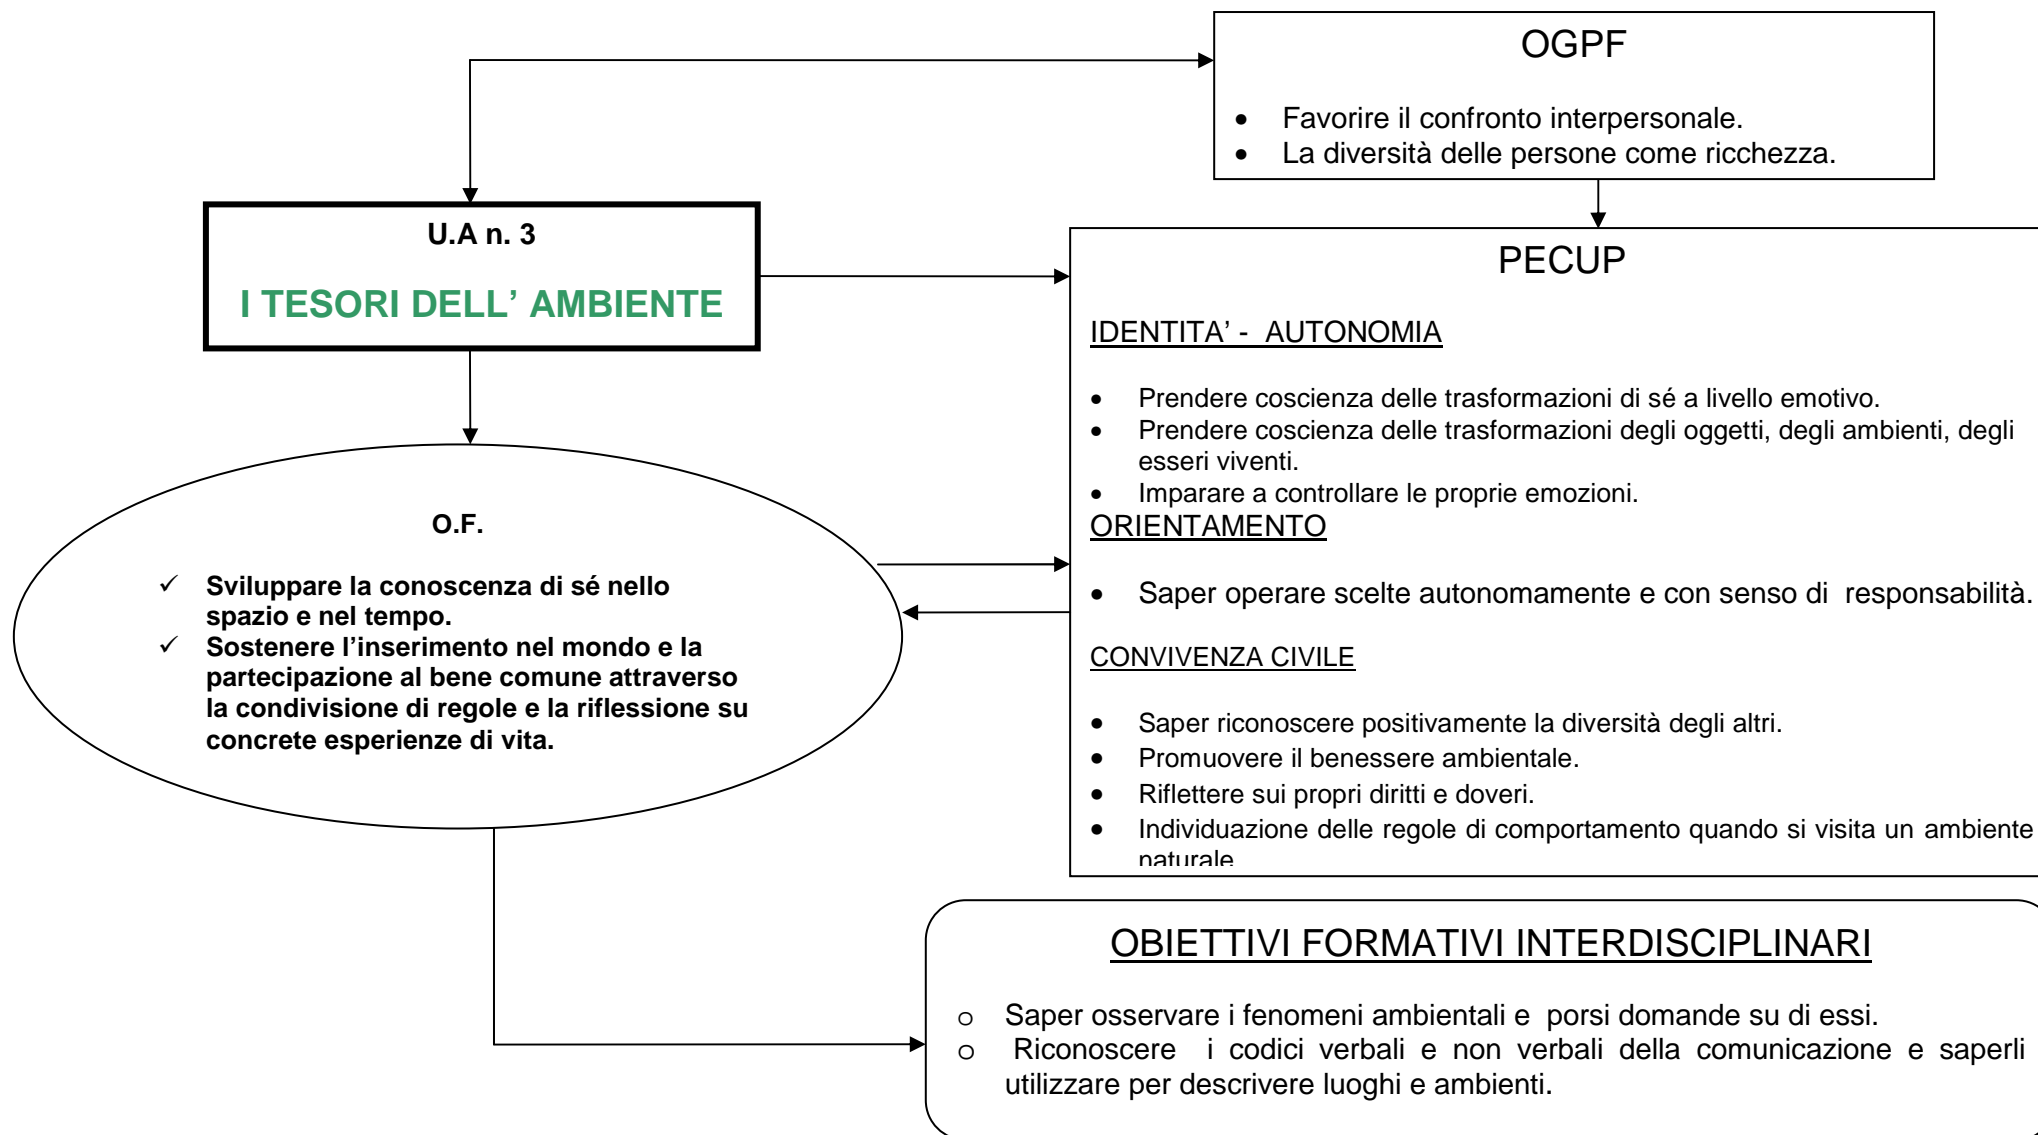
OGPF

- Favorire il confronto interpersonale.
- La diversità delle persone come ricchezza.

U.A n. 3

I TESORI DELL’ AMBIENTE

PECUP

IDENTITA’ - AUTONOMIA

- Prendere coscienza delle trasformazioni di sé a livello emotivo.
- Prendere coscienza delle trasformazioni degli oggetti, degli ambienti, degli esseri viventi.
- Imparare a controllare le proprie emozioni.

ORIENTAMENTO

- Saper operare scelte autonomamente e con senso di responsabilità.

CONVIVENZA CIVILE

- Saper riconoscere positivamente la diversità degli altri.
- Promuovere il benessere ambientale.
- Riflettere sui propri diritti e doveri.
- Individuazione delle regole di comportamento quando si visita un ambiente naturale

O.F.

✓ Sviluppare la conoscenza di sé nello spazio e nel tempo.
✓ Sostenere l’inserimento nel mondo e la partecipazione al bene comune attraverso la condivisione di regole e la riflessione su concrete esperienze di vita.

OBIETTIVI FORMATIVI INTERDISCIPLINARI

o Saper osservare i fenomeni ambientali e porsi domande su di essi.
o Riconoscere i codici verbali e non verbali della comunicazione e saperli utilizzare per descrivere luoghi e ambienti.